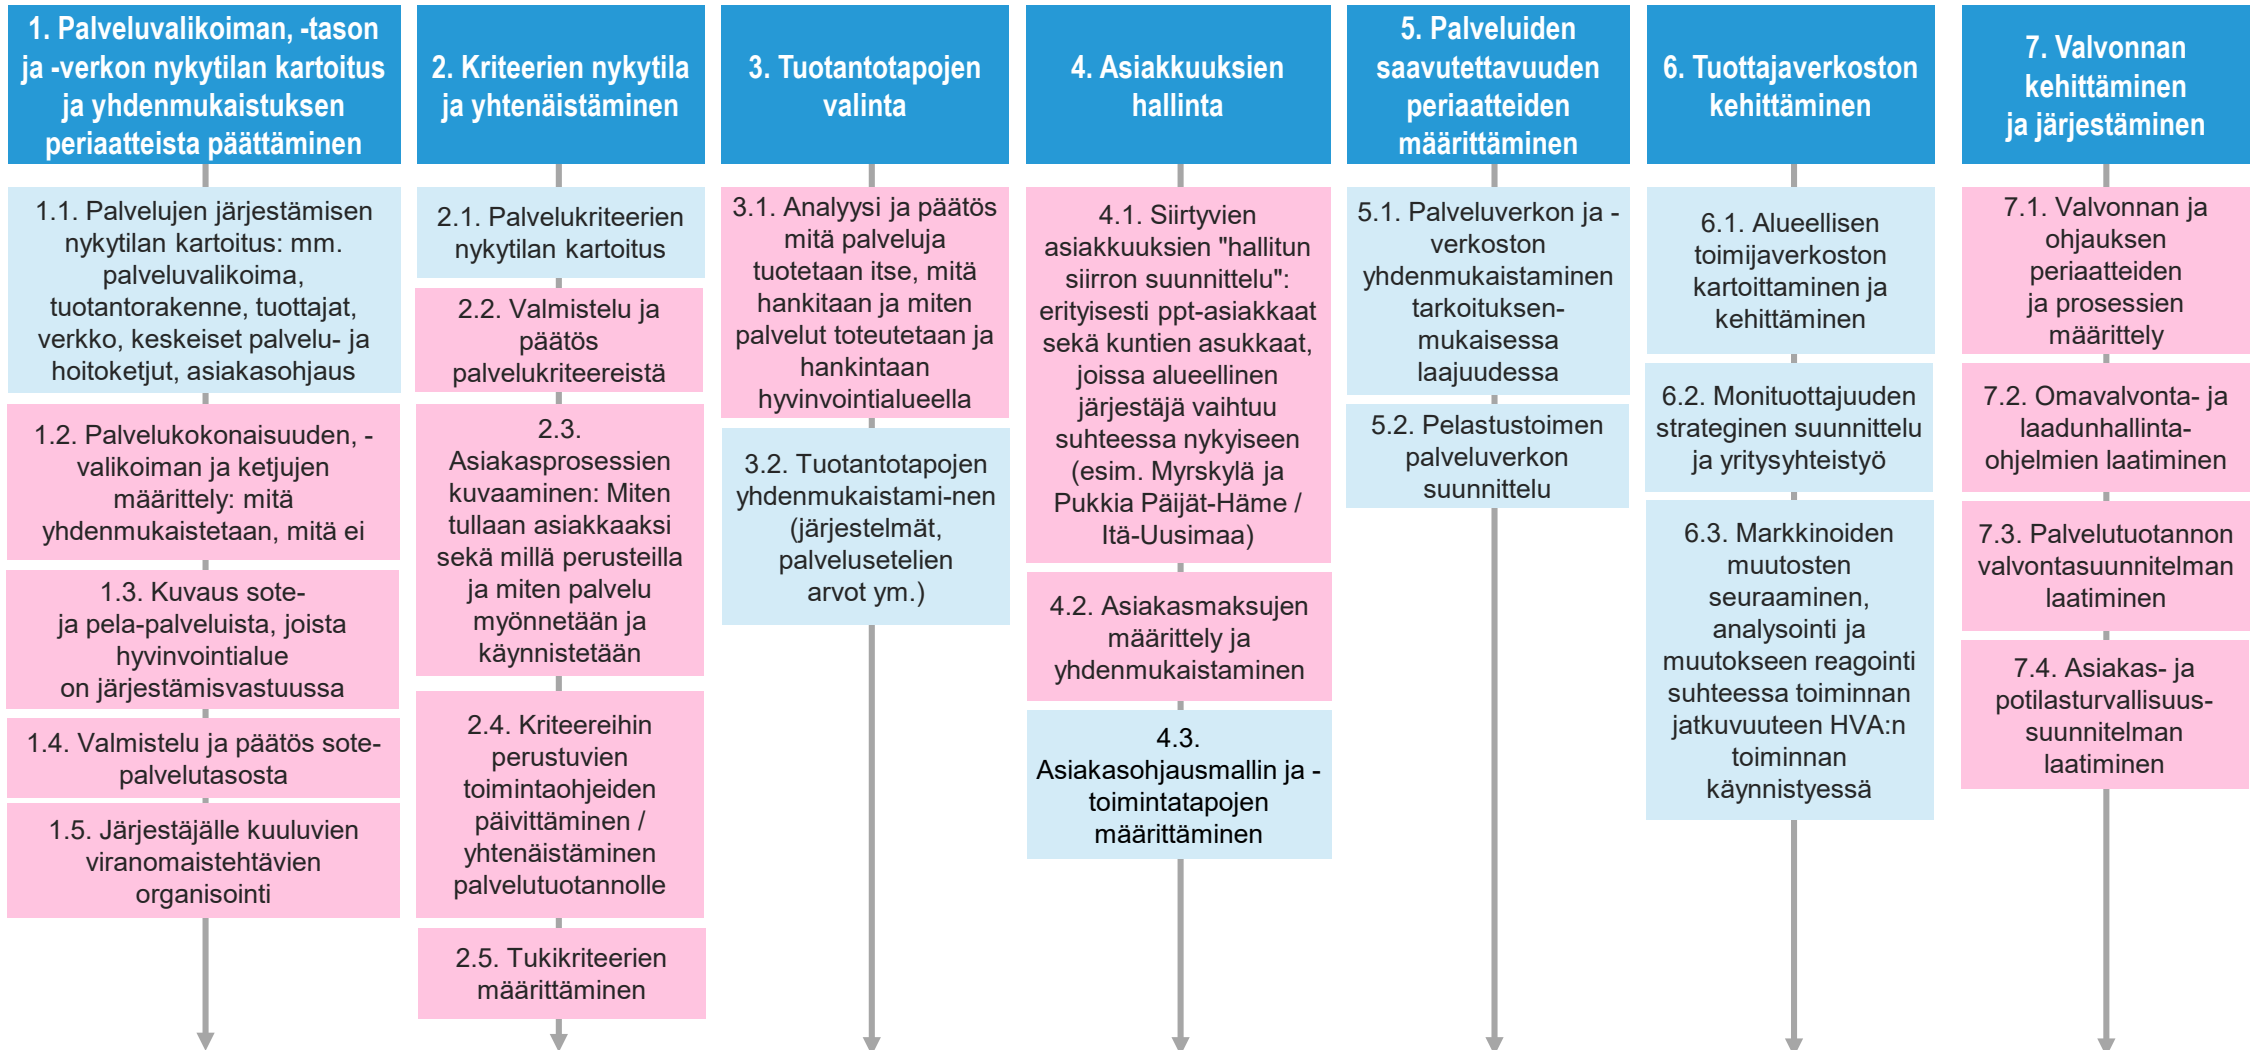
1. Palveluvalikoiman, -tason ja -verkon nykytilan kartoitus ja yhdenmukaistuksen periaatteista päättäminen

1.1. Palvelujen järjestämisen nykytilan kartoitus: mm. palveluvalikoima, tuotantorakenne, tuottajat, verkko, keskeiset palvelu- ja hoitoketjut, asiakasohjaus

1.2. Palvelukokonaisuuden, -valikoiman ja ketjujen määrittely: mitä yhdenmukaistetaan, mitä ei

1.3. Kuvaus sote- ja pela-palveluista, joista hyvinvointialue on järjestämisvastuussa

1.4. Valmistelu ja päätös sote-palvelutasosta

1.5. Järjestäjälle kuuluvien viranomaistehtävien organisointi

2. Kriteerien nykytila ja yhtenäistäminen

2.1. Palvelukriteerien nykytilan kartoitus

2.2. Valmistelu ja päätös palvelukriteereistä

2.3. Asiakasprosessien kuvaaminen: Miten tullaan asiakkaaksi sekä millä perusteilla ja miten palvelu myönnetään ja käynnistetään

2.4. Kriteereihin perustuvien toimintaohjeiden päivittäminen / yhtenäistäminen palvelutuotannolle

2.5. Tukikriteerien määrittäminen

3. Tuotantotapojen valinta

3.1. Analyysi ja päätös mitä palveluja tuotetaan itse, mitä hankitaan ja miten palvelut toteutetaan ja hankintaan hyvinvointialueella

3.2. Tuotantotapojen yhdenmukaistami-nen (järjestelmät, palvelusetelien arvot ym.)

4. Asiakkuuksien hallinta

4.1. Siirtyvien asiakkuuksien "hallitun siirron suunnittelu": erityisesti ppt-asiakkaat sekä kuntien asukkaat, joissa alueellinen järjestäjä vaihtuu suhteessa nykyiseen (esim. Myrskylä ja Pukkia Päijät-Häme / Itä-Uusimaa)

4.2. Asiakasmaksujen määrittely ja yhdenmukaistaminen

4.3. Asiakasohjausmallin ja -toimintatapojen määrittäminen

5. Palveluiden saavutettavuuden periaatteiden määrittäminen

5.1. Palveluverkon ja -verkoston yhdenmukaistaminen tarkoituksen-mukaisessa laajuudessa

5.2. Pelastustoimen palveluverkon suunnittelu

6. Tuottajaverkoston kehittäminen

6.1. Alueellisen toimijaverkoston kartoittaminen ja kehittäminen

6.2. Monituottajuuden strateginen suunnittelu ja yritysyhteistyö

6.3. Markkinoiden muutosten seuraaminen, analysointi ja muutokseen reagointi suhteessa toiminnan jatkuvuuteen HVA:n toiminnan käynnistyessä

7. Valvonnan kehittäminen ja järjestäminen

7.1. Valvonnan ja ohjauksen periaatteiden ja prosessien määrittely

7.2. Omavalvonta- ja laadunhallinta-ohjelmien laatiminen

7.3. Palvelutuotannon valvontasuunnitelman laatiminen

7.4. Asiakas- ja potilasturvallisuus-suunnitelman laatiminen